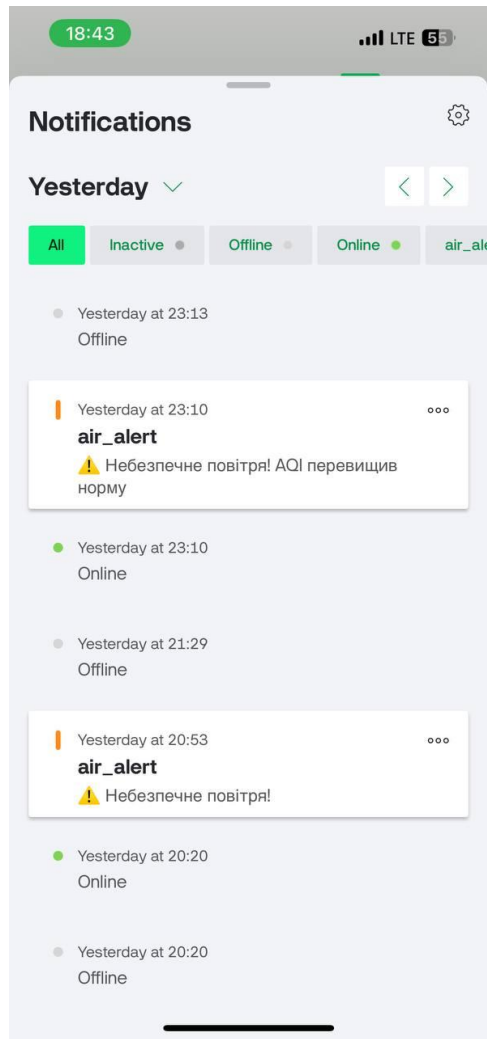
18:43
LTE 55

Notifications

Yesterday

All
Inactive
Offline
Online
air_ale

Yesterday at 23:13
Offline

Yesterday at 23:10
air_alert
⚠️ Небезпечне повітря! AQI перевищив норму

Yesterday at 23:10
Online

Yesterday at 21:29
Offline

Yesterday at 20:53
air_alert
⚠️ Небезпечне повітря!

Yesterday at 20:20
Online

Yesterday at 20:20
Offline